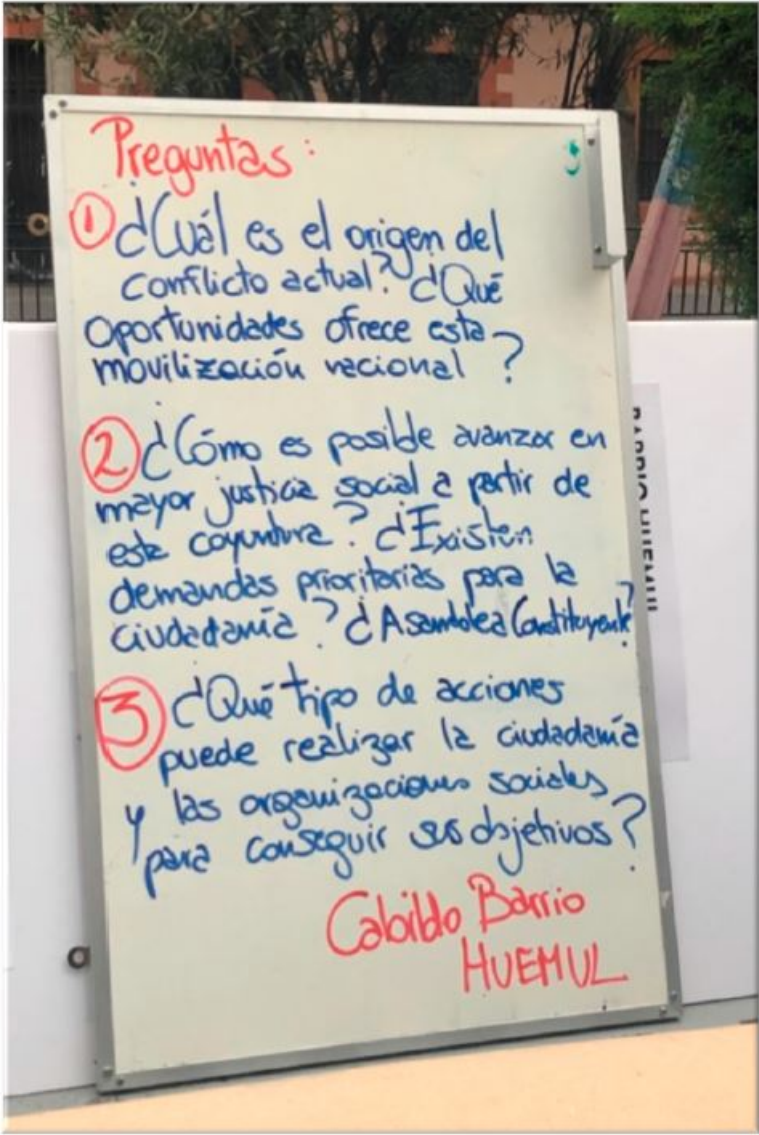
Preguntas:

① ¿Cuál es el origen del conflicto actual? ¿Qué oportunidades ofrece esta movilización nacional?

② ¿Cómo es posible avanzar en mayor justicia social a partir de esta coyuntura? ¿Existen demandas prioritarias para la ciudadanía? ¿Asamblea Constituyente?

③ ¿Qué tipo de acciones puede realizar la ciudadanía y las organizaciones sociales para conseguir sus objetivos?

Cabildo Barrio HUEMUL